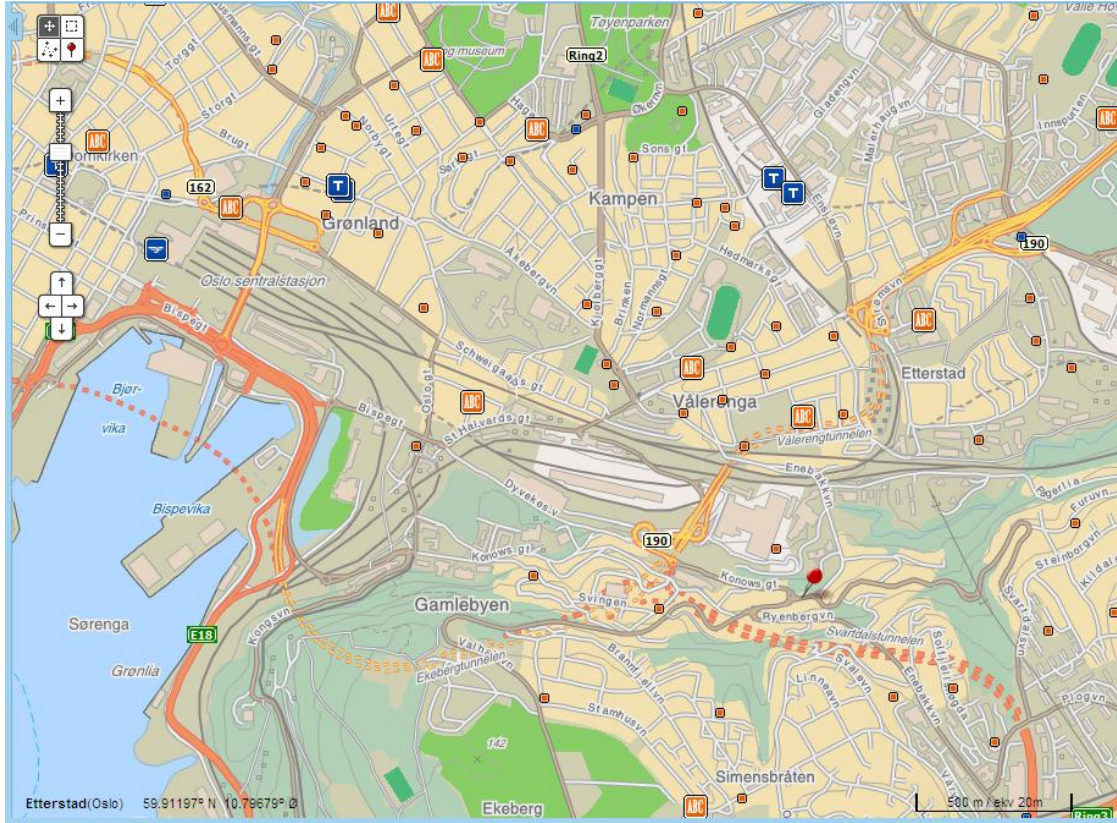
Tøyenparken
Ring2
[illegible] museum
Torggt
Storgt
Brugt
Domkirken
162
Grønland
Kampen
Sons gt
Gladengvn
Malerhaugvn
Innspurten
Vålle Ho
190
Hedmarksgt
Oslo sentralstasjon
Bispegt
Åkebergvn
Kolstadgt
Brinken
Normannsgt
Schweigaards gt
Etterstad
Vålerenga
Vålerengtunnelen
Bjørvika
Bispegt
St Halvards gt
Oslogt
Enebakkvn
Dyvekes v
Bispevika
190
Konows gt
Konows gt
Gamlebyen
Svingen
Ryenbergvn
Svartdalstunnelen
Sørenga
E18
Kongsvn
Ekebergtunnelen
Valhall
Brannfjellvn
Grønlia
Stamhusvn
Linneavn
Svalevn
Enebakkvn
142
Simensbråten
Ekeberg
Pagerlia
Furuvn
Steinborgvn
Kildal
Svartdalsvn
Ploqvn
Etterstad(Oslo) 59.91197° N 10.79679° Ø
500 m / ekv 20m
Ring3